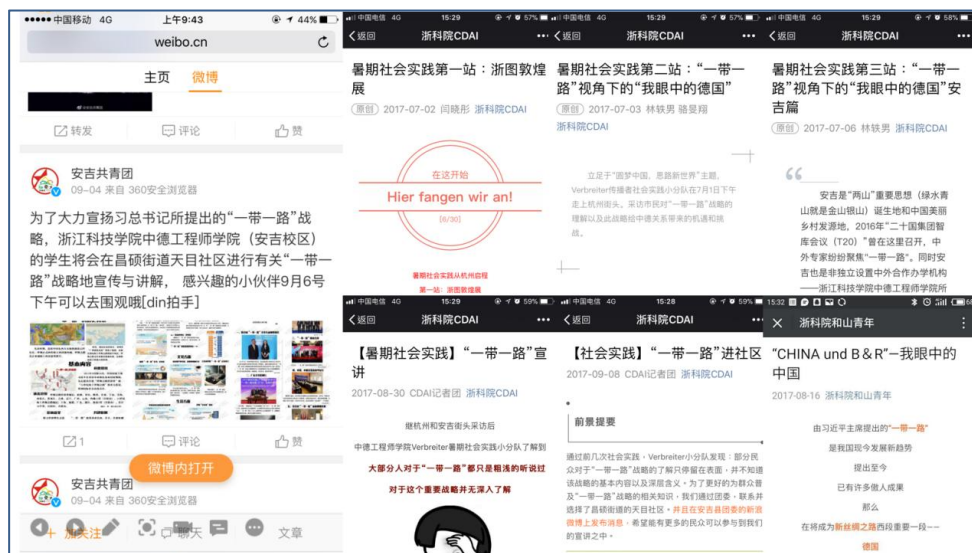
●●●●● 中国移动 4G 上午9:43 44%

weibo.cn

主页 微博

转发 评论 赞

安吉共青团
09-04 来自 360安全浏览器

为了大力宣扬习总书记所提出的"一带一路"战略，浙江科技学院中德工程师学院（安吉校区）的学生将会在昌硕街道天目社区进行有关"一带一路"战略地宣传与讲解，感兴趣的小伙伴9月6号下午可以去围观哦[din拍手]

1 评论 赞

微博内打开

安吉共青团
09-04 来自 360安全浏览器

加关注 聊天 文章

中国电信 4G 15:29 57%
返回 浙科院CDAI

暑期社会实践第一站：浙图敦煌展

原创 2017-07-02 闫晓彤 浙科院CDAI

在这开始
Hier fangen wir an!
[6/30]

暑期社会实践从杭州启程
第一站：浙图敦煌展

中国电信 4G 15:29 57%
返回 浙科院CDAI

暑期社会实践第二站："一带一路"视角下的"我眼中的德国"

原创 2017-07-03 林轶男 骆旻翔 浙科院CDAI

立足于"圆梦中国，思路新世界"主题，Verbreiter传播者社会实践小分队在7月1日下午走上杭州街头，采访市民对"一带一路"战略的理解以及此战略给中德关系带来的机遇和挑战。

中国电信 4G 15:29 58%
返回 浙科院CDAI

暑期社会实践第三站："一带一路"视角下的"我眼中的德国"安吉篇

原创 2017-07-06 林轶男 浙科院CDAI

安吉是"两山"重要思想（绿水青山就是金山银山）诞生地和中国美丽乡村发源地，2016年"二十国集团智库会议（T20）"曾在这里召开，中外专家纷纷聚焦"一带一路"。同时安吉也是非独立设置中外合作办学机构——浙江科技学院中德工程师学院

中国电信 4G 15:29 59%
返回 浙科院CDAI

【暑期社会实践】"一带一路"宣讲

2017-08-30 CDAI记者团 浙科院CDAI

继杭州和安吉街头采访后
中德工程师学院Verbreiter暑期社会实践小分队了解到
大部分人对于"一带一路"都只是粗浅的听说过
对于这个重要战略并无深入了解

中国电信 4G 15:28 59%
返回 浙科院CDAI

【社会实践】"一带一路"进社区

2017-09-08 CDAI记者团 浙科院CDAI

前景提要

通过前几次社会实践，Verbreiter小分队发现：部分民众对于"一带一路"战略的了解只停留在表面，并不知道该战略的基本内容以及深层含义，为了更好的为群众普及"一带一路"战略的相关知识，我们通过团委，联系并选择了昌硕街道的天目社区，并且在安吉县昌团委的新浪微博上发布消息，希望能有更多的民众可以参与到我们的宣讲之中。

15:32
浙科院和山青年

"CHINA und B＆R"—我眼中的中国

2017-08-16 浙科院和山青年

由习近平主席提出的"一带一路"
是我国现今发展新趋势
提出至今
已有许多傲人成果
那么
在将成为新丝绸之路西段重要一段——
德国